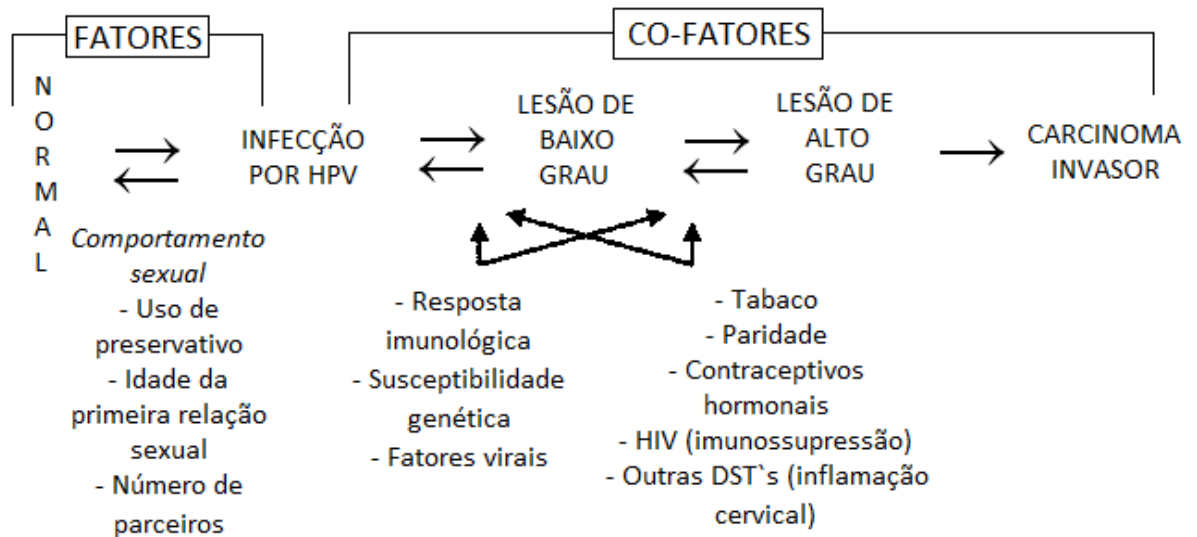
FATORES

CO-FATORES

NORMAL

INFECÇÃO POR HPV

LESÃO DE BAIXO GRAU

LESÃO DE ALTO GRAU

CARCINOMA INVASOR

*Comportamento sexual*
- Uso de preservativo
- Idade da primeira relação sexual
- Número de parceiros

- Resposta imunológica
- Susceptibilidade genética
- Fatores virais

- Tabaco
- Paridade
- Contraceptivos hormonais
- HIV (imunossupressão)
- Outras DST`s (inflamação cervical)